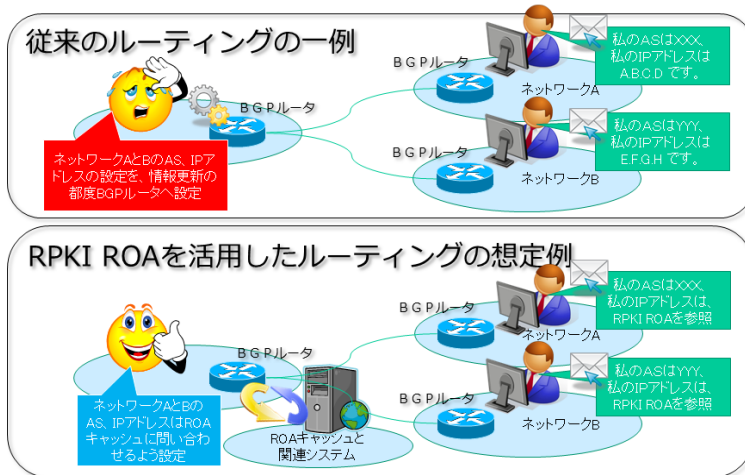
従来のルーティングの一例

ＢＧＰルータ

ネットワークA

私のASはXXX、私のIPアドレスはＡ.Ｂ.Ｃ.Ｄ です。

ＢＧＰルータ

ネットワークAとBのAS、IPアドレスの設定を、情報更新の都度BGPルータへ設定

ＢＧＰルータ

ネットワークB

私のASはYYY、私のIPアドレスはＥ.Ｆ.Ｇ.Ｈ です。

RPKI ROAを活用したルーティングの想定例

ＢＧＰルータ

ネットワークA

私のASはXXX、私のIPアドレスは、RPKI ROAを参照

ＢＧＰルータ

ネットワークAとBのAS、IPアドレスはROAキャッシュに問い合わせるよう設定

ROAキャッシュと関連システム

ＢＧＰルータ

ネットワークB

私のASはYYY、私のIPアドレスは、RPKI ROAを参照